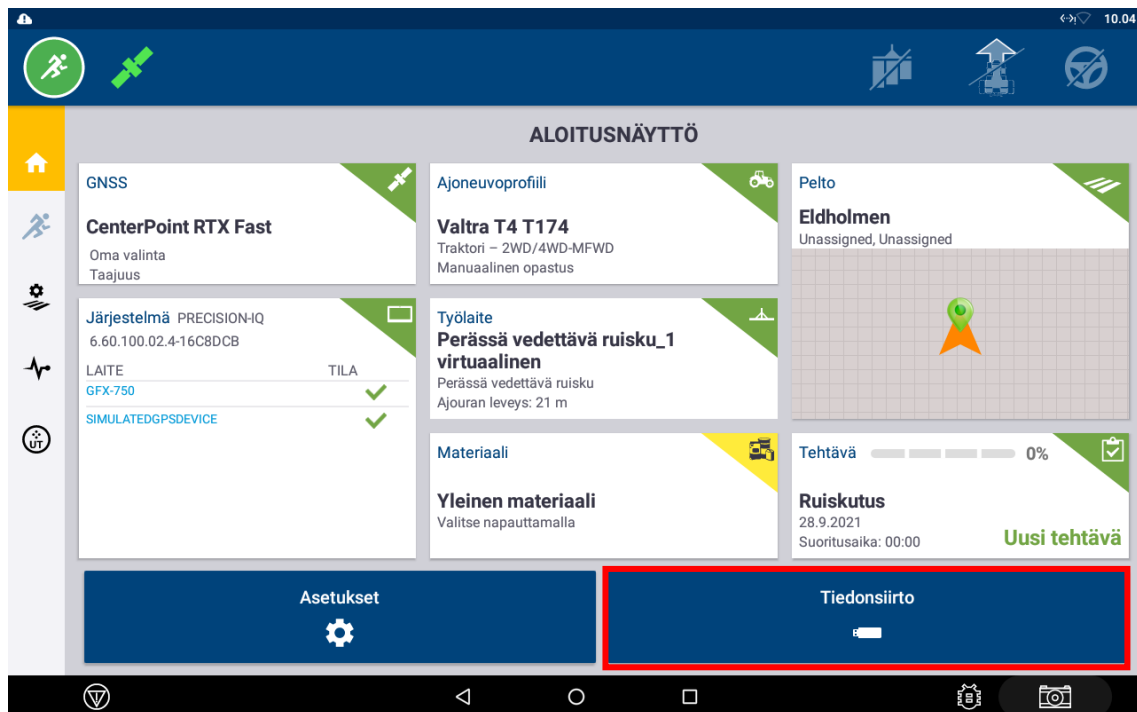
10.04

ALOITUSNÄYTTÖ

GNSS
CenterPoint RTX Fast
Oma valinta
Taajuus

Ajoneuvoprofiili
Valtra T4 T174
Traktori – 2WD/4WD-MFWD
Manuaalinen opastus

Pelto
Eldholmen
Unassigned, Unassigned

Järjestelmä PRECISION-IQ
6.60.100.02.4-16C8DCB
| LAITE | TILA |
|---|---|
| GFX-750 | ✓ |
| SIMULATEDGPSDEVICE | ✓ |

Työlaite
Perässä vedettävä ruisku_1 virtuaalinen
Perässä vedettävä ruisku
Ajouran leveys: 21 m

Materiaali
Yleinen materiaali
Valitse napauttamalla

Tehtävä 0%
Ruiskutus
28.9.2021
Suoritusaika: 00:00
Uusi tehtävä

Asetukset

Tiedonsiirto

UT